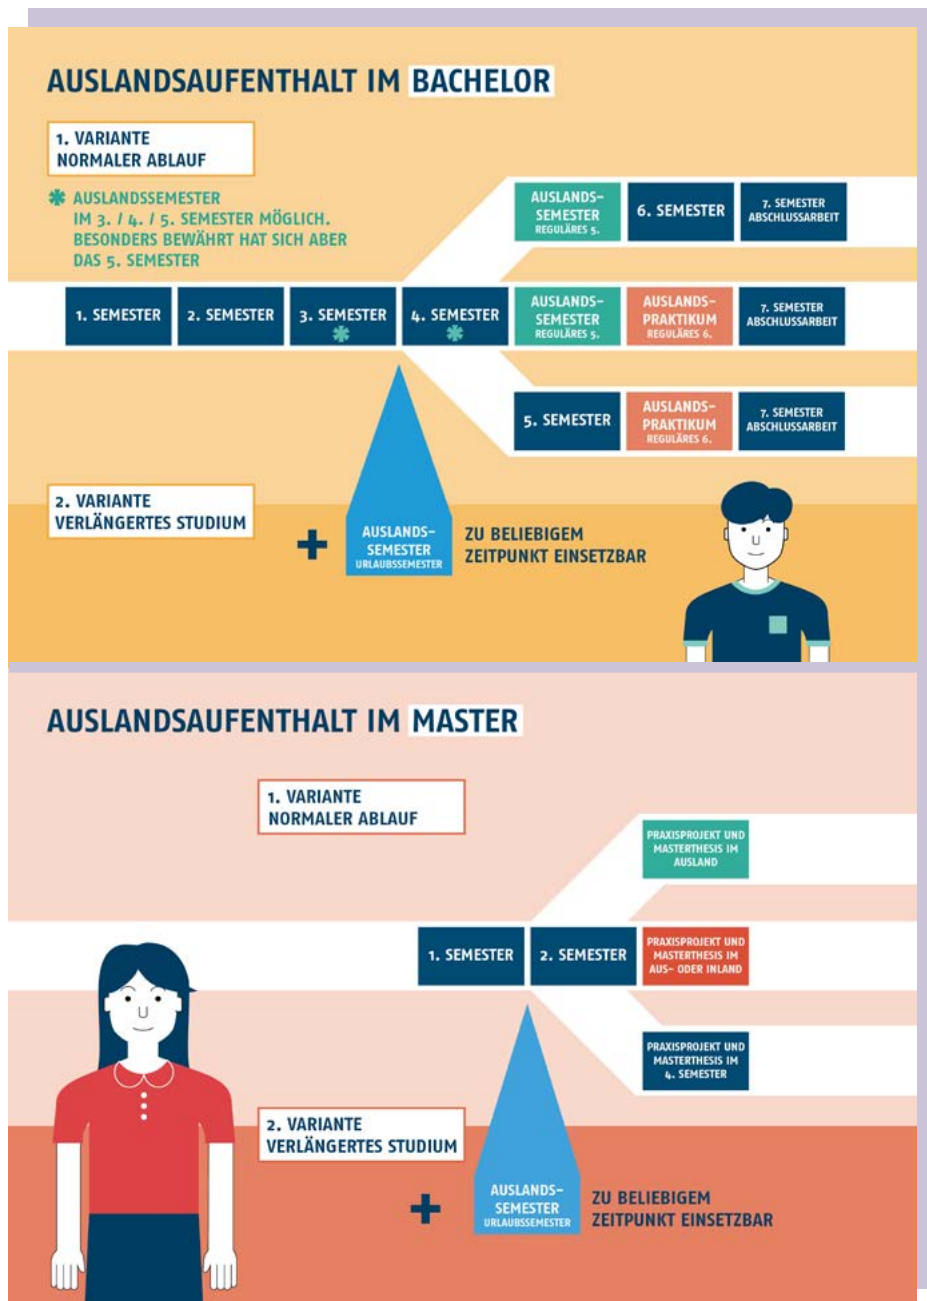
AUSLANDSAUFENTHALT IM BACHELOR

1. VARIANTE
NORMALER ABLAUF

✱ AUSLANDSSEMESTER IM 3. / 4. / 5. SEMESTER MÖGLICH. BESONDERS BEWÄHRT HAT SICH ABER DAS 5. SEMESTER

AUSLANDS-SEMESTER REGULÄRES 5.
6. SEMESTER
7. SEMESTER ABSCHLUSSARBEIT

1. SEMESTER
2. SEMESTER
3. SEMESTER ✱
4. SEMESTER ✱

AUSLANDS-SEMESTER REGULÄRES 5.
AUSLANDS-PRAKTIKUM REGULÄRES 6.
7. SEMESTER ABSCHLUSSARBEIT

5. SEMESTER
AUSLANDS-PRAKTIKUM REGULÄRES 6.
7. SEMESTER ABSCHLUSSARBEIT

2. VARIANTE
VERLÄNGERTES STUDIUM

+ AUSLANDS-SEMESTER URLAUBSSEMESTER
ZU BELIEBIGEM ZEITPUNKT EINSETZBAR

AUSLANDSAUFENTHALT IM MASTER

1. VARIANTE
NORMALER ABLAUF

PRAXISPROJEKT UND MASTERTHESIS IM AUSLAND

1. SEMESTER
2. SEMESTER
PRAXISPROJEKT UND MASTERTHESIS IM AUS- ODER INLAND

PRAXISPROJEKT UND MASTERTHESIS IM 4. SEMESTER

2. VARIANTE
VERLÄNGERTES STUDIUM

+ AUSLANDS-SEMESTER URLAUBSSEMESTER
ZU BELIEBIGEM ZEITPUNKT EINSETZBAR